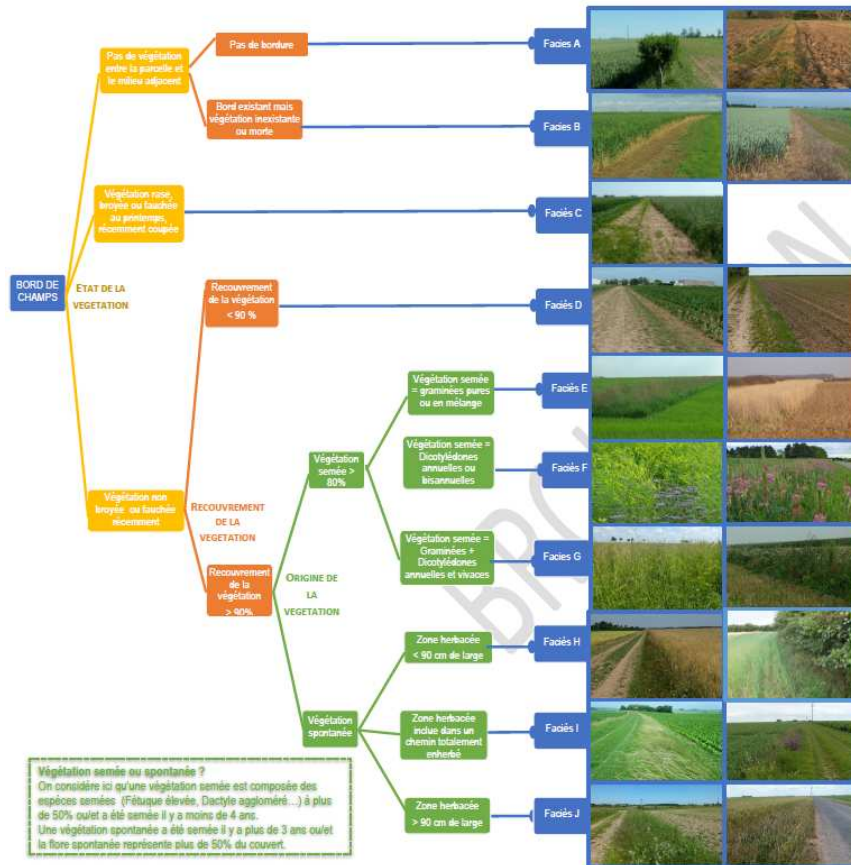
BORD DE CHAMPS

ETAT DE LA VEGETATION

Pas de végétation entre la parcelle et le milieu adjacent

Pas de bordure

Faciès A

Bord existant mais végétation inexistante ou morte

Faciès B

Végétation rase, broyée ou fauchée au printemps, récemment coupée

Faciès C

Végétation non broyée ou fauchée récemment

RECOUVREMENT DE LA VEGETATION

Recouvrement de la végétation < 90 %

Faciès D

Recouvrement de la végétation > 90%

ORIGINE DE LA VEGETATION

Végétation semée > 80%

Végétation semée = graminées pures ou en mélange

Faciès E

Végétation semée = Dicotylédones annuelles ou bisannuelles

Faciès F

Végétation semée = Graminées + Dicotylédones annuelles et vivaces

Faciès G

Végétation spontanée

Zone herbacée < 90 cm de large

Faciès H

Zone herbacée incluse dans un chemin totalement enherbé

Faciès I

Zone herbacée > 90 cm de large

Faciès J

Végétation semée ou spontanée ?
On considère ici qu'une végétation semée est composée des espèces semées (Fétuque élevée, Dactyle aggloméré…) à plus de 50% ou/et a été semée il y a moins de 4 ans.
Une végétation spontanée a été semée il y a plus de 3 ans ou/et la flore spontanée représente plus de 50% du couvert.